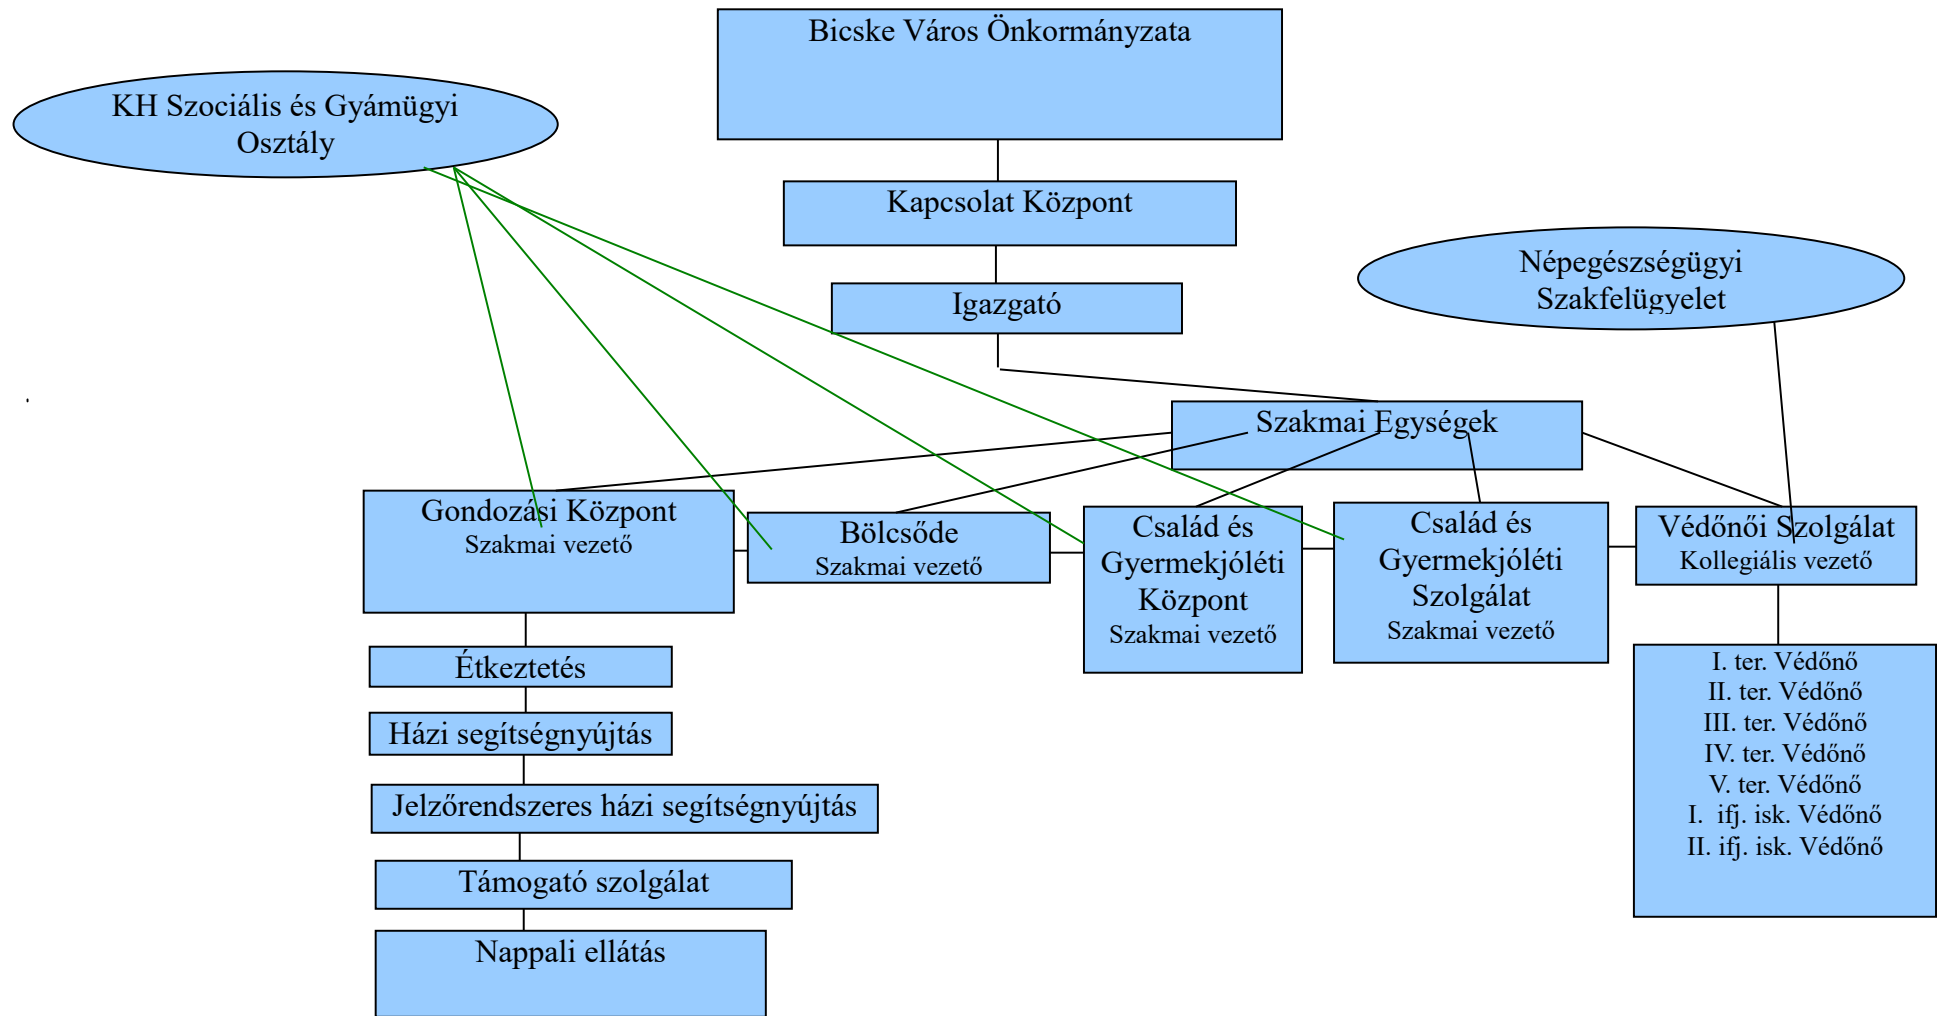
Bicske Város Önkormányzata

KH Szociális és Gyámügyi Osztály

Kapcsolat Központ

Igazgató

Népegészségügyi Szakfelügyelet

Szakmai Egységek

Gondozási Központ
Szakmai vezető

Bölcsőde
Szakmai vezető

Család és Gyermekjóléti Központ
Szakmai vezető

Család és Gyermekjóléti Szolgálat
Szakmai vezető

Védőnői Szolgálat
Kollegiális vezető

Étkeztetés

Házi segítségnyújtás

Jelzőrendszeres házi segítségnyújtás

Támogató szolgálat

Nappali ellátás

I. ter. Védőnő
II. ter. Védőnő
III. ter. Védőnő
IV. ter. Védőnő
V. ter. Védőnő
I. ifj. isk. Védőnő
II. ifj. isk. Védőnő